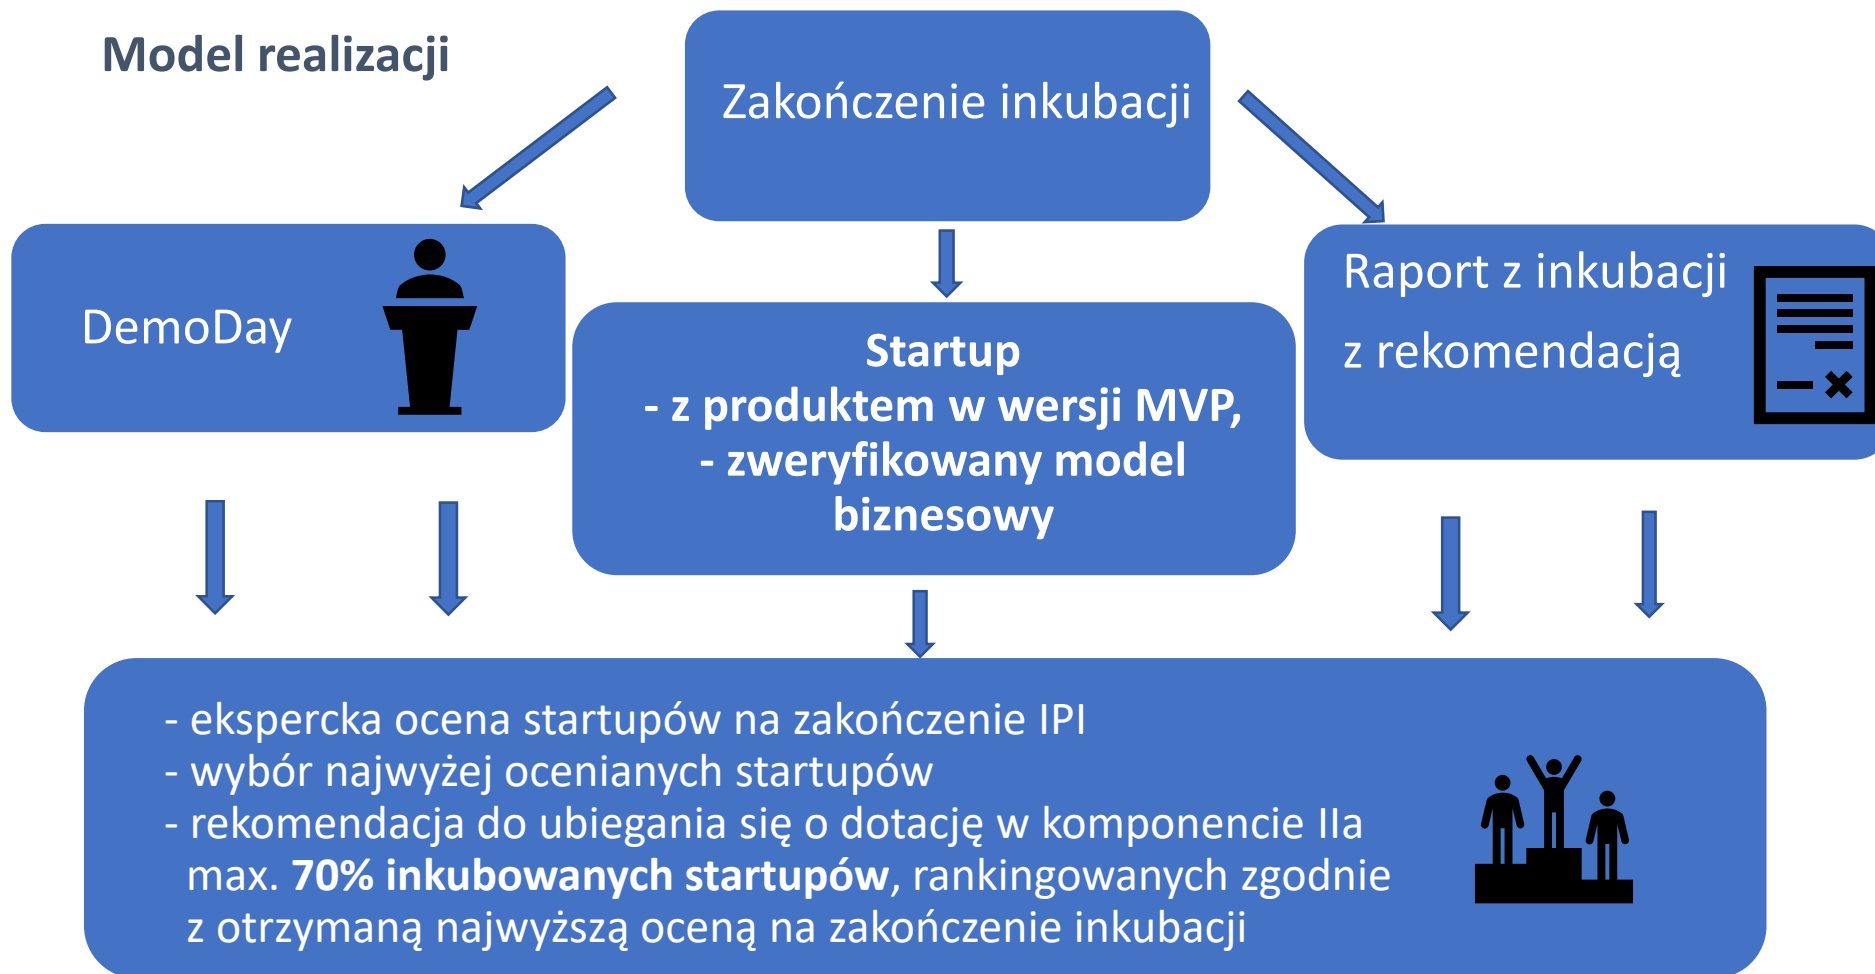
Model realizacji

Zakończenie inkubacji

DemoDay

Startup
- z produktem w wersji MVP,
- zweryfikowany model biznesowy

Raport z inkubacji
z rekomendacją

- ekspercka ocena startupów na zakończenie IPI
- wybór najwyżej ocenianych startupów
- rekomendacja do ubiegania się o dotację w komponencie IIa max. **70% inkubowanych startupów**, rankingowanych zgodnie z otrzymaną najwyższą oceną na zakończenie inkubacji